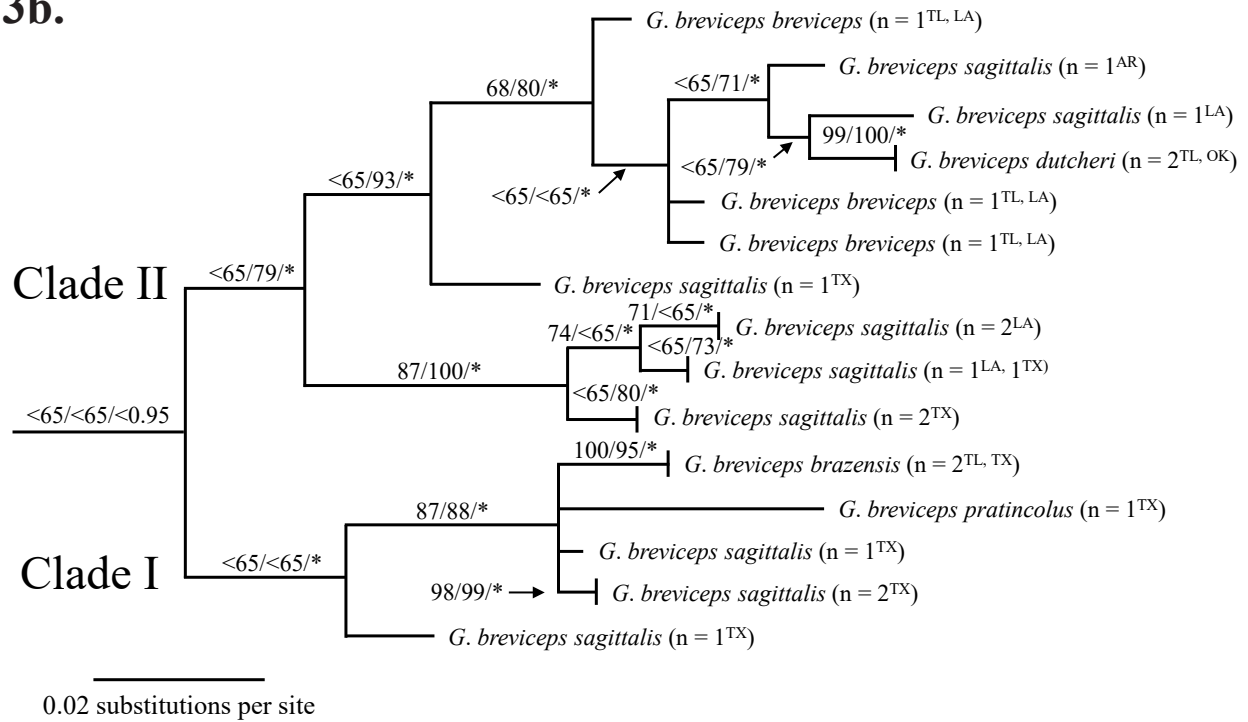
3b.

G. breviceps breviceps (n = 1$^{TL, LA}$)

68/80/*

<65/71/*

G. breviceps sagittalis (n = 1$^{AR}$)

G. breviceps sagittalis (n = 1$^{LA}$)

99/100/*

<65/79/*

G. breviceps dutcheri (n = 2$^{TL, OK}$)

<65/93/*

<65/<65/*

G. breviceps breviceps (n = 1$^{TL, LA}$)

G. breviceps breviceps (n = 1$^{TL, LA}$)

Clade II

<65/79/*

G. breviceps sagittalis (n = 1$^{TX}$)

71/<65/*

74/<65/*

G. breviceps sagittalis (n = 2$^{LA}$)

<65/73/*

87/100/*

G. breviceps sagittalis (n = 1$^{LA, }$ 1$^{TX)}$

<65/80/*

<65/<65/<0.95

G. breviceps sagittalis (n = 2$^{TX}$)

100/95/*

G. breviceps brazensis (n = 2$^{TL, TX}$)

87/88/*

G. breviceps pratincolus (n = 1$^{TX}$)

G. breviceps sagittalis (n = 1$^{TX}$)

Clade I

<65/<65/*

98/99/*

G. breviceps sagittalis (n = 2$^{TX}$)

G. breviceps sagittalis (n = 1$^{TX}$)

0.02 substitutions per site